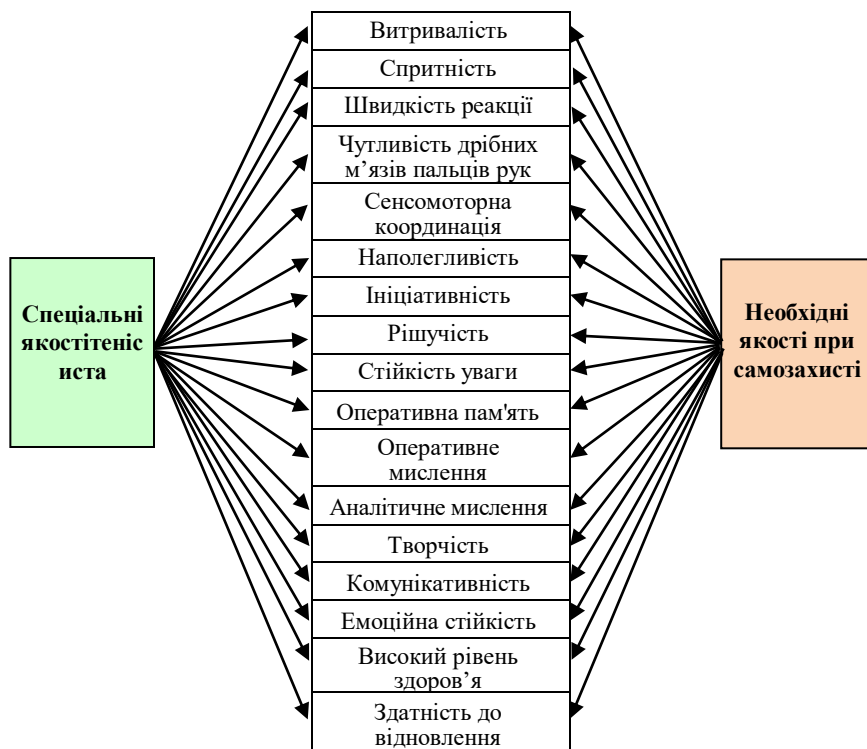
Спеціальні якостітеніс иста

Витривалість
Спритність
Швидкість реакції
Чутливість дрібних м’язів пальців рук
Сенсомоторна координація
Наполегливість
Ініціативність
Рішучість
Стійкість уваги
Оперативна пам'ять
Оперативне мислення
Аналітичне мислення
Творчість
Комунікативність
Емоційна стійкість
Високий рівень здоров’я
Здатність до відновлення

Необхідні якості при самозахисті